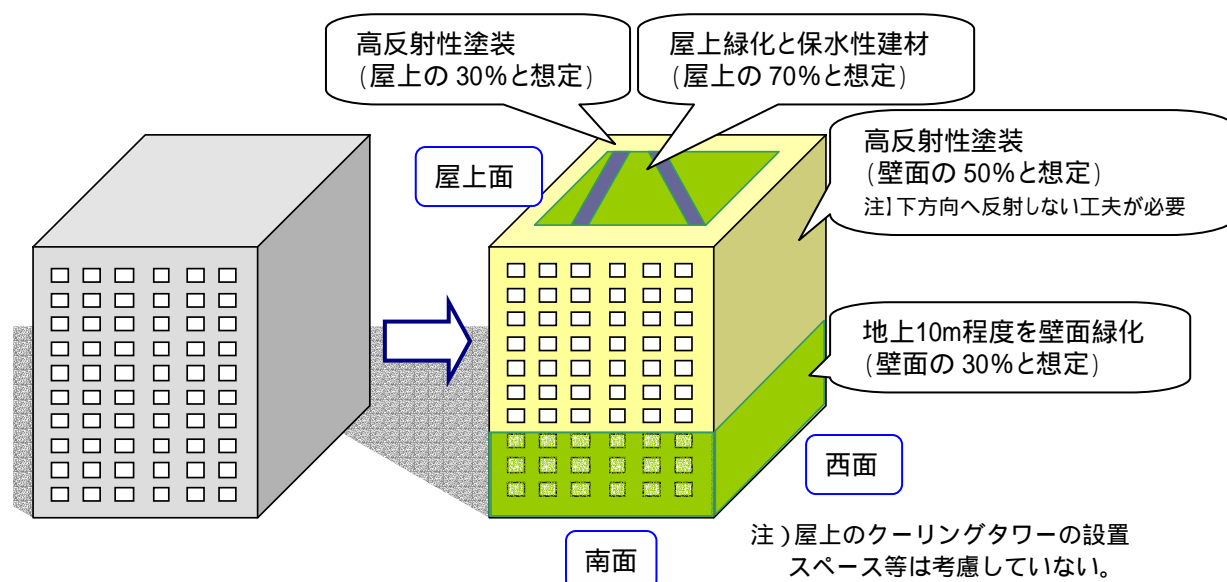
高反射性塗装
(屋上の 30%と想定)

屋上緑化と保水性建材
(屋上の 70%と想定)

屋上面

高反射性塗装
(壁面の 50%と想定)
注】下方向へ反射しない工夫が必要

地上10m程度を壁面緑化
(壁面の 30%と想定)

西面

南面

注)屋上のクーリングタワーの設置スペース等は考慮していない。